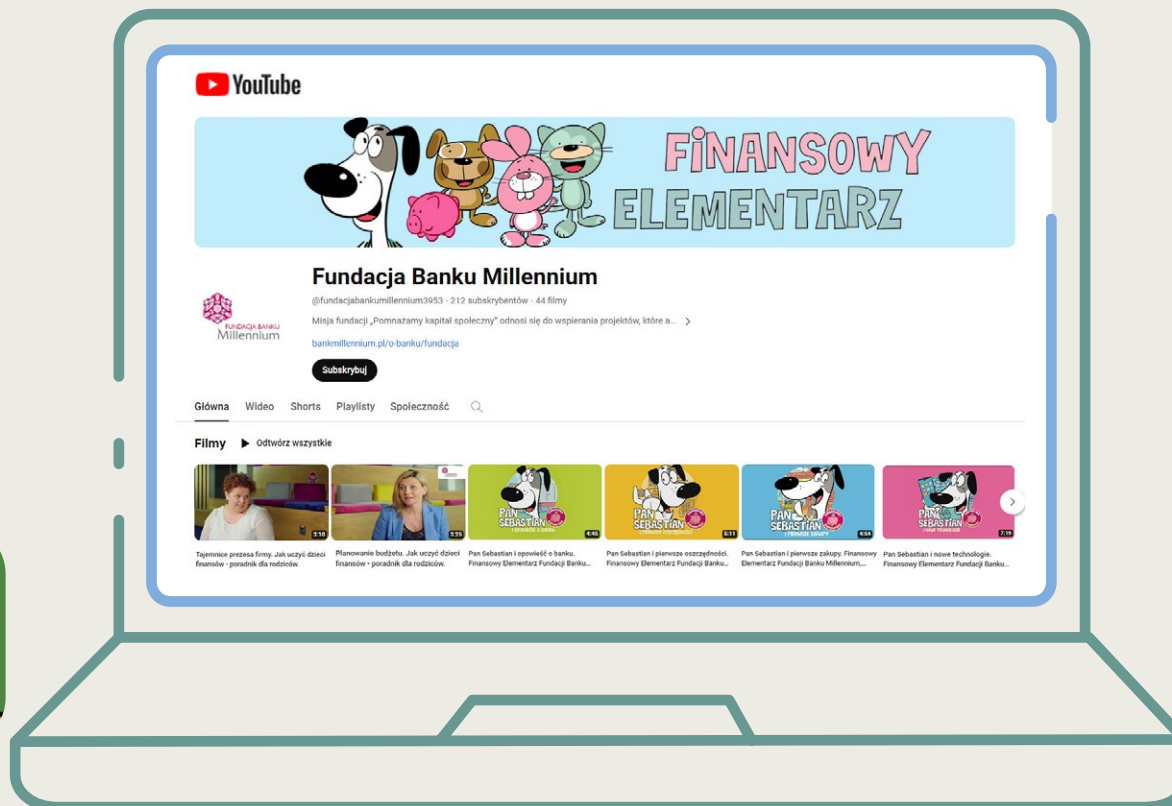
YouTube

FINANSOWY ELEMENTARZ

Fundacja Banku Millennium

FUNDACJA BANKU Millennium

@fundacjabankumillennium3953 · 212 subskrybentów · 44 filmy

Misja fundacji „Pomnażamy kapitał społeczny" odnosi się do wspierania projektów, które a... >

bankmillennium.pl/o-banku/fundacja

Subskrybuj

Główna Wideo Shorts Playlisty Społeczność

Filmy ▶ Odtwórz wszystkie

3:10
Tajemnice prezesa firmy. Jak uczyć dzieci finansów - poradnik dla rodziców.

3:25
Planowanie budżetu. Jak uczyć dzieci finansów - poradnik dla rodziców.

PAN SEBASTIAN
4:45
Pan Sebastian i opowieść o banku. Finansowy Elementarz Fundacji Banku...

PAN SEBASTIAN
5:11
Pan Sebastian i pierwsze oszczędności. Finansowy Elementarz Fundacji Banku...

PAN SEBASTIAN
4:54
Pan Sebastian i pierwsze zakupy. Finansowy Elementarz Fundacji Banku Millennium,...

PAN SEBASTIAN
7:19
Pan Sebastian i nowe technologie. Finansowy Elementarz Fundacji Banku...